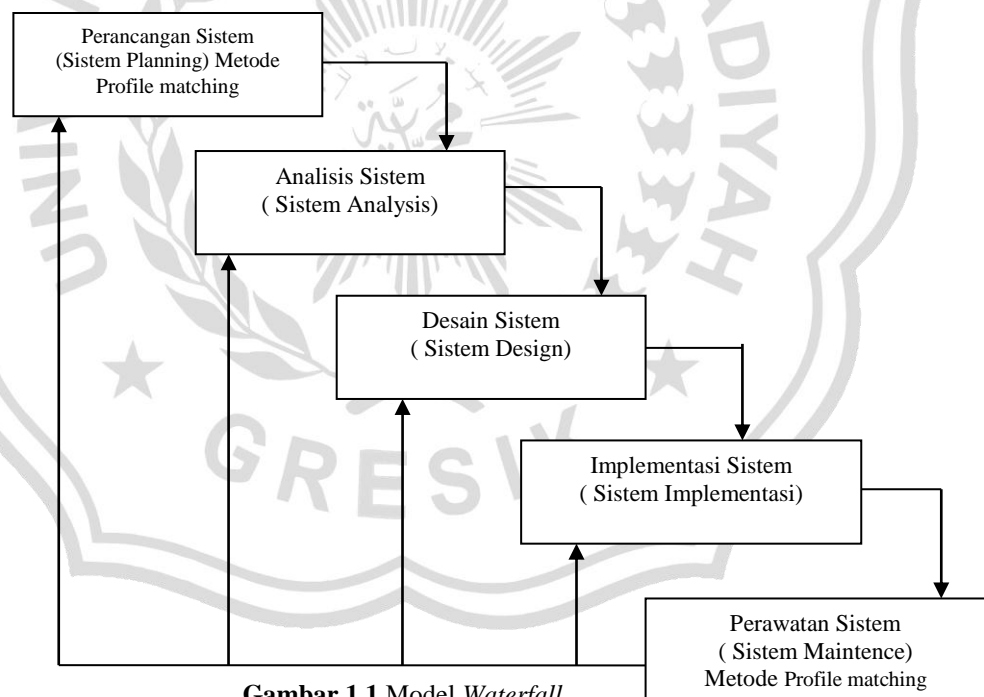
Perancangan Sistem (Sistem Planning) Metode Profile matching

Analisis Sistem ( Sistem Analysis)

Desain Sistem ( Sistem Design)

Implementasi Sistem ( Sistem Implementasi)

Perawatan Sistem ( Sistem Maintence) Metode Profile matching

GRES

Gambar 1.1 Model *Waterfall*